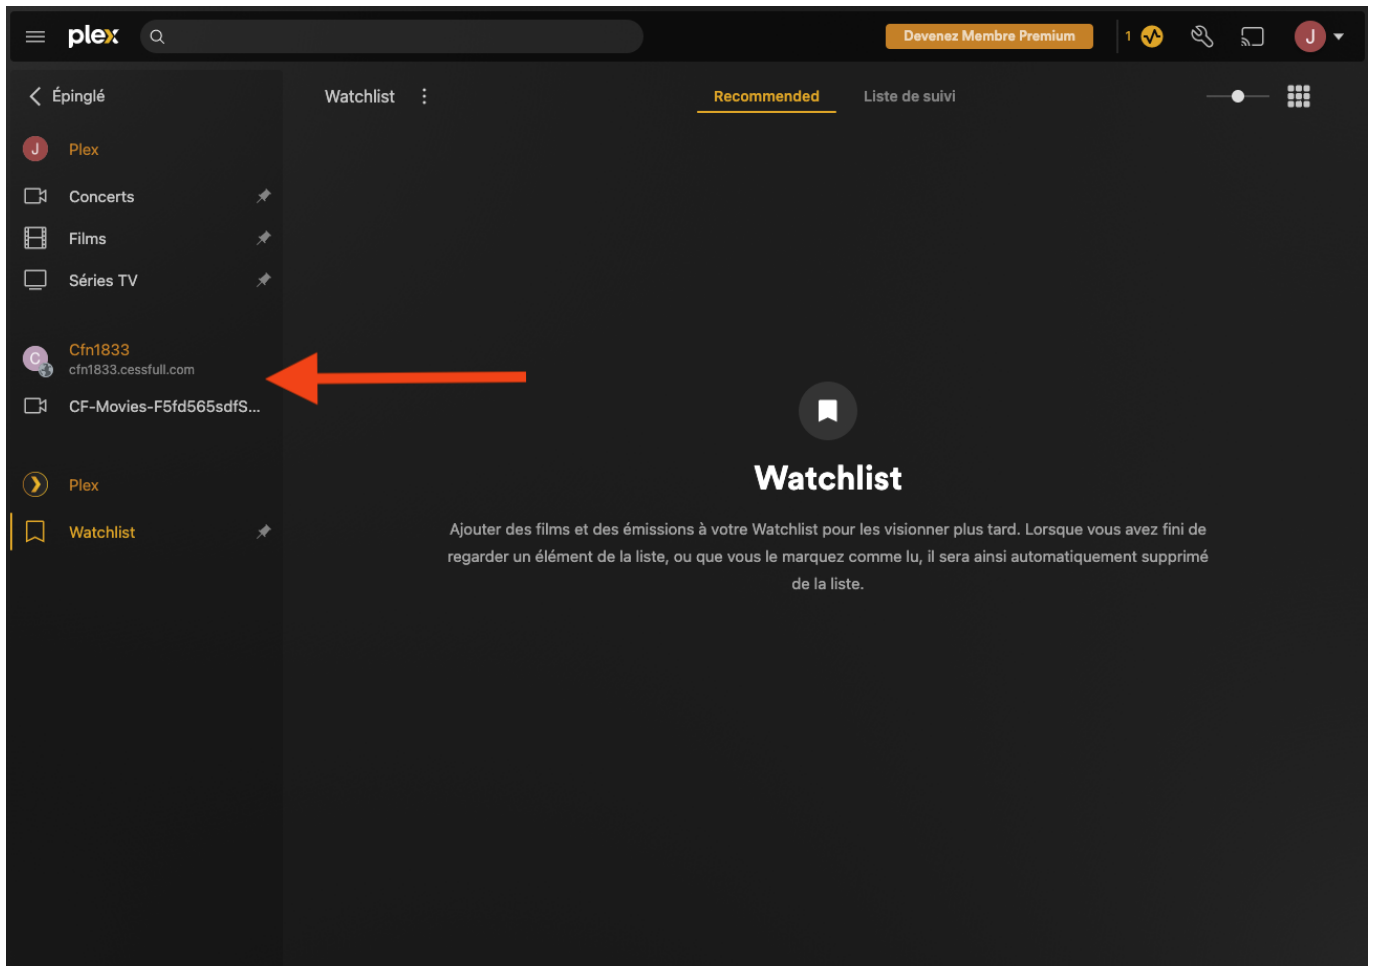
plex

Devenez Membre Premium

1

J

Épinglé

J Plex

Concerts

Films

Séries TV

C Cfn1833
cfn1833.cessfull.com

CF-Movies-F5fd565sdfS...

Plex

Watchlist

Watchlist

Recommended

Liste de suivi

Watchlist

Ajouter des films et des émissions à votre Watchlist pour les visionner plus tard. Lorsque vous avez fini de regarder un élément de la liste, ou que vous le marquez comme lu, il sera ainsi automatiquement supprimé de la liste.